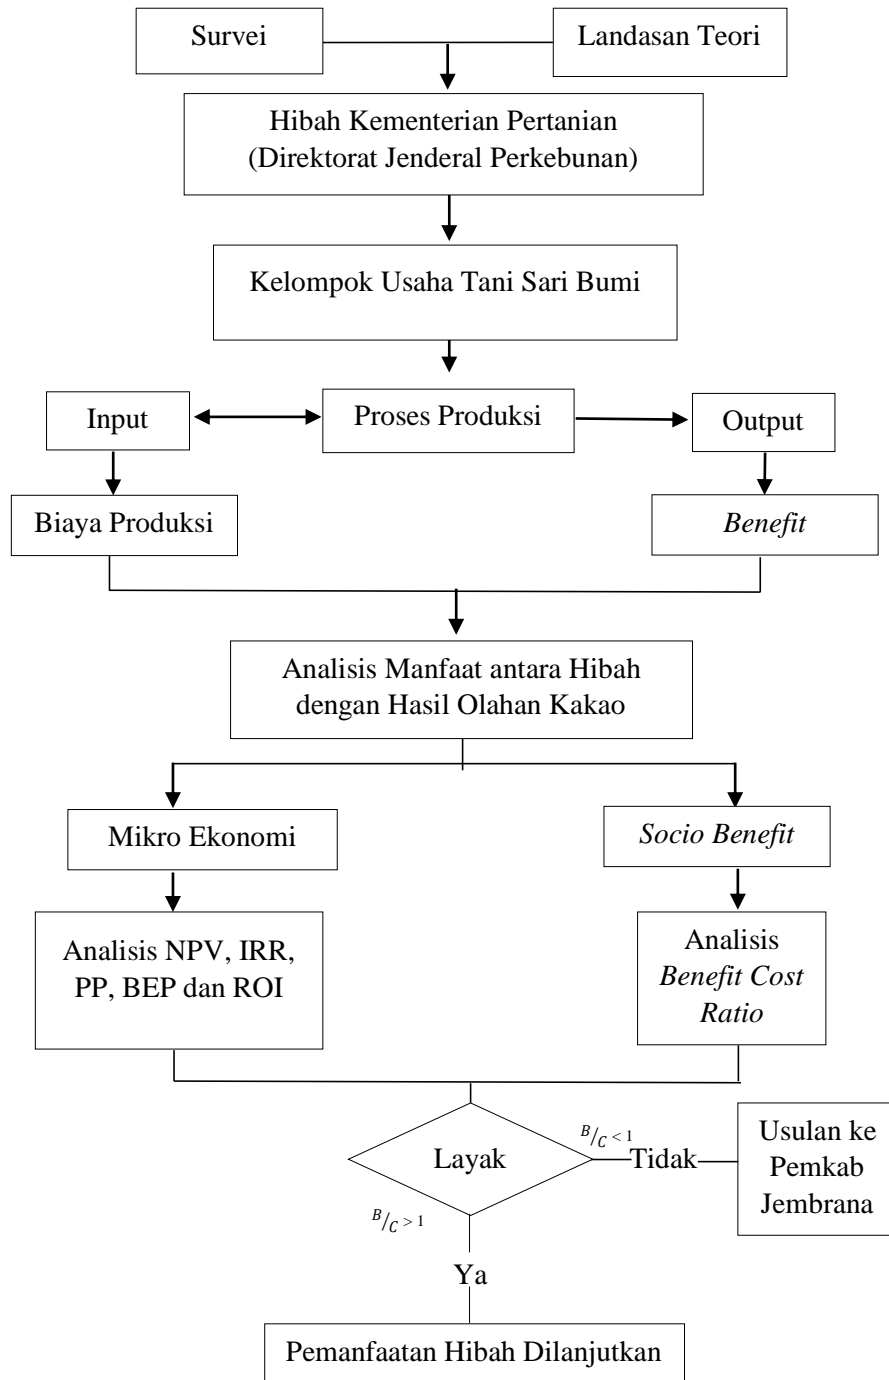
Survei

Landasan Teori

Hibah Kementerian Pertanian (Direktorat Jenderal Perkebunan)

Kelompok Usaha Tani Sari Bumi

Input

Proses Produksi

Output

Biaya Produksi

*Benefit*

Analisis Manfaat antara Hibah dengan Hasil Olahan Kakao

Mikro Ekonomi

*Socio Benefit*

Analisis NPV, IRR, PP, BEP dan ROI

Analisis *Benefit Cost Ratio*

Layak

$B/C < 1$

Tidak

Usulan ke Pemkab Jembrana

$B/C > 1$

Ya

Pemanfaatan Hibah Dilanjutkan